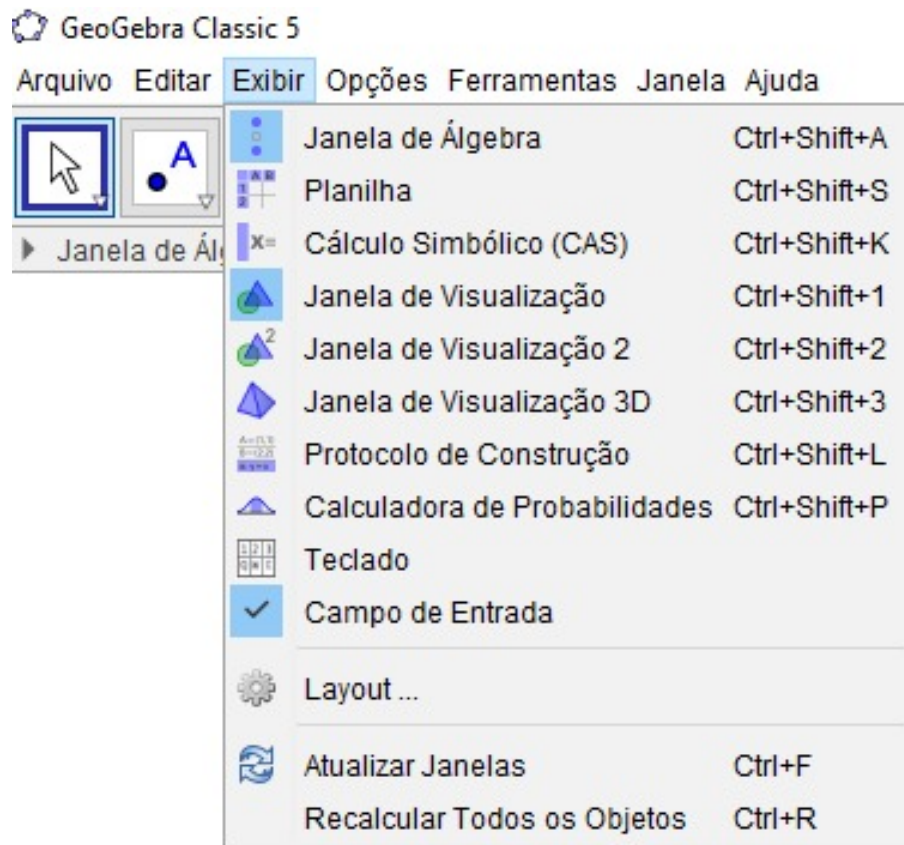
GeoGebra Classic 5

Arquivo Editar Exibir Opções Ferramentas Janela Ajuda

A

Janela de Álg

| | |
|---|---|
| Janela de Álgebra | Ctrl+Shift+A |
| Planilha | Ctrl+Shift+S |
| Cálculo Simbólico (CAS) | Ctrl+Shift+K |
| Janela de Visualização | Ctrl+Shift+1 |
| Janela de Visualização 2 | Ctrl+Shift+2 |
| Janela de Visualização 3D | Ctrl+Shift+3 |
| Protocolo de Construção | Ctrl+Shift+L |
| Calculadora de Probabilidades | Ctrl+Shift+P |
| Teclado | |
| Campo de Entrada | |
| Layout ... | |
| Atualizar Janelas | Ctrl+F |
| Recalcular Todos os Objetos | Ctrl+R |